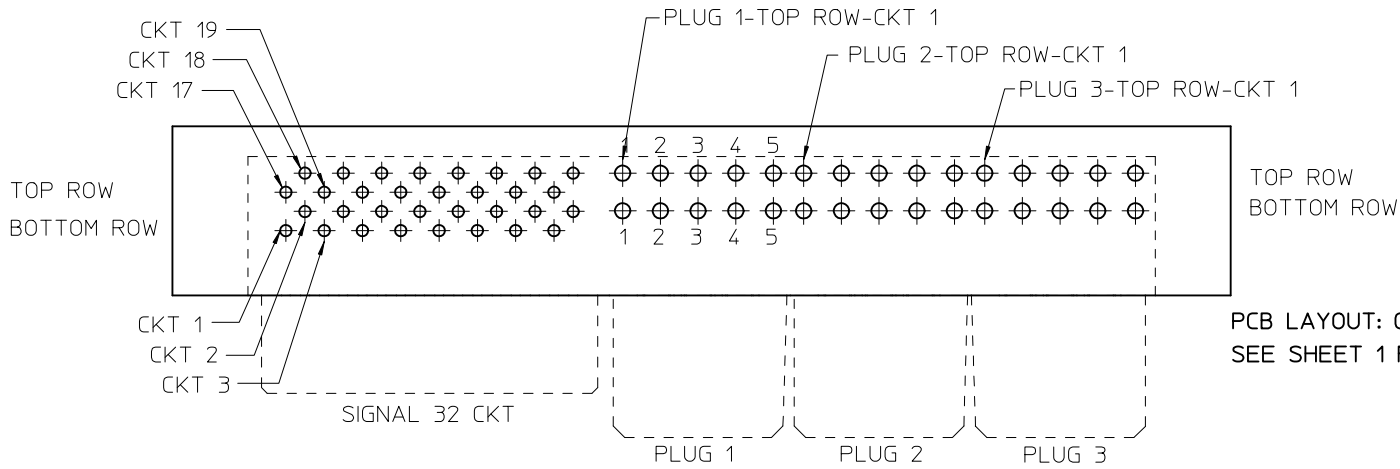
CKT 19
CKT 18
CKT 17

PLUG 1-TOP ROW-CKT 1
PLUG 2-TOP ROW-CKT 1
PLUG 3-TOP ROW-CKT 1

1 2 3 4 5

TOP ROW
BOTTOM ROW

1 2 3 4 5

TOP ROW
BOTTOM ROW

CKT 1
CKT 2
CKT 3

SIGNAL 32 CKT

PCB LAYOUT: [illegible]
SEE SHEET 1 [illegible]

PLUG 1
PLUG 2
PLUG 3